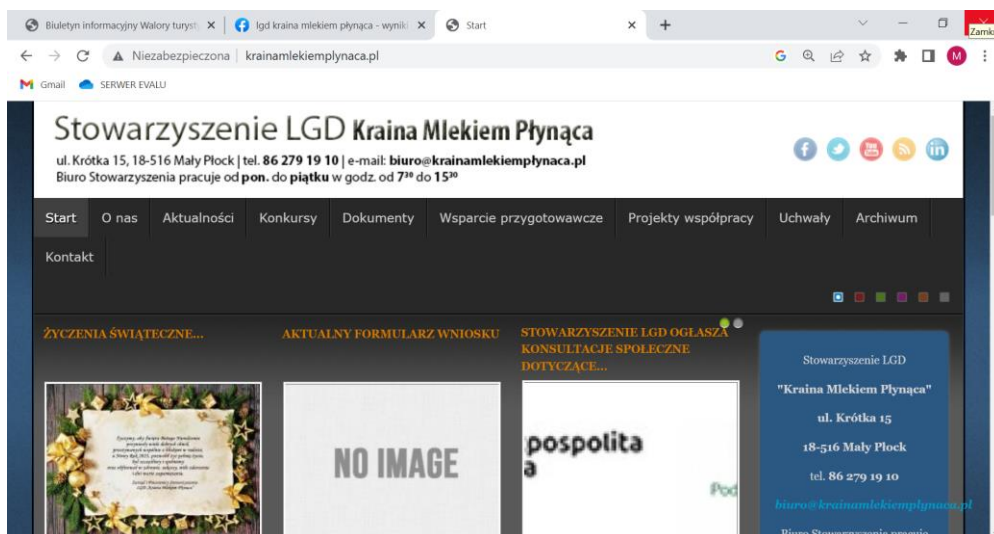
Biuletyn informacyjny Walory turyst ×
lgd kraina mlekiem płynąca - wynik ×
Start ×
+
Zamk

Niezabezpieczona | krainamlekiemplynaca.pl

Gmail SERWER EVALU

Stowarzyszenie LGD Kraina Mlekiem Płynąca
ul. Krótka 15, 18-516 Mały Płock | tel. 86 279 19 10 | e-mail: biuro@krainamlekiemplynaca.pl
Biuro Stowarzyszenia pracuje od pon. do piątku w godz. od $7^{30}$ do $15^{30}$

Start O nas Aktualności Konkursy Dokumenty Wsparcie przygotowawcze Projekty współpracy Uchwały Archiwum Kontakt

ŻYCZENIA ŚWIĄTECZNE...

AKTUALNY FORMULARZ WNIOSKU

STOWARZYSZENIE LGD OGŁASZA KONSULTACJE SPOŁECZNE DOTYCZĄCE...

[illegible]

NO IMAGE

pospolita
a
Pod

Stowarzyszenie LGD
"Kraina Mlekiem Płynąca"
ul. Krótka 15
18-516 Mały Płock
tel. 86 279 19 10
biuro@krainamlekiemplynaca.pl
Biuro Stowarzyszenia pracuje